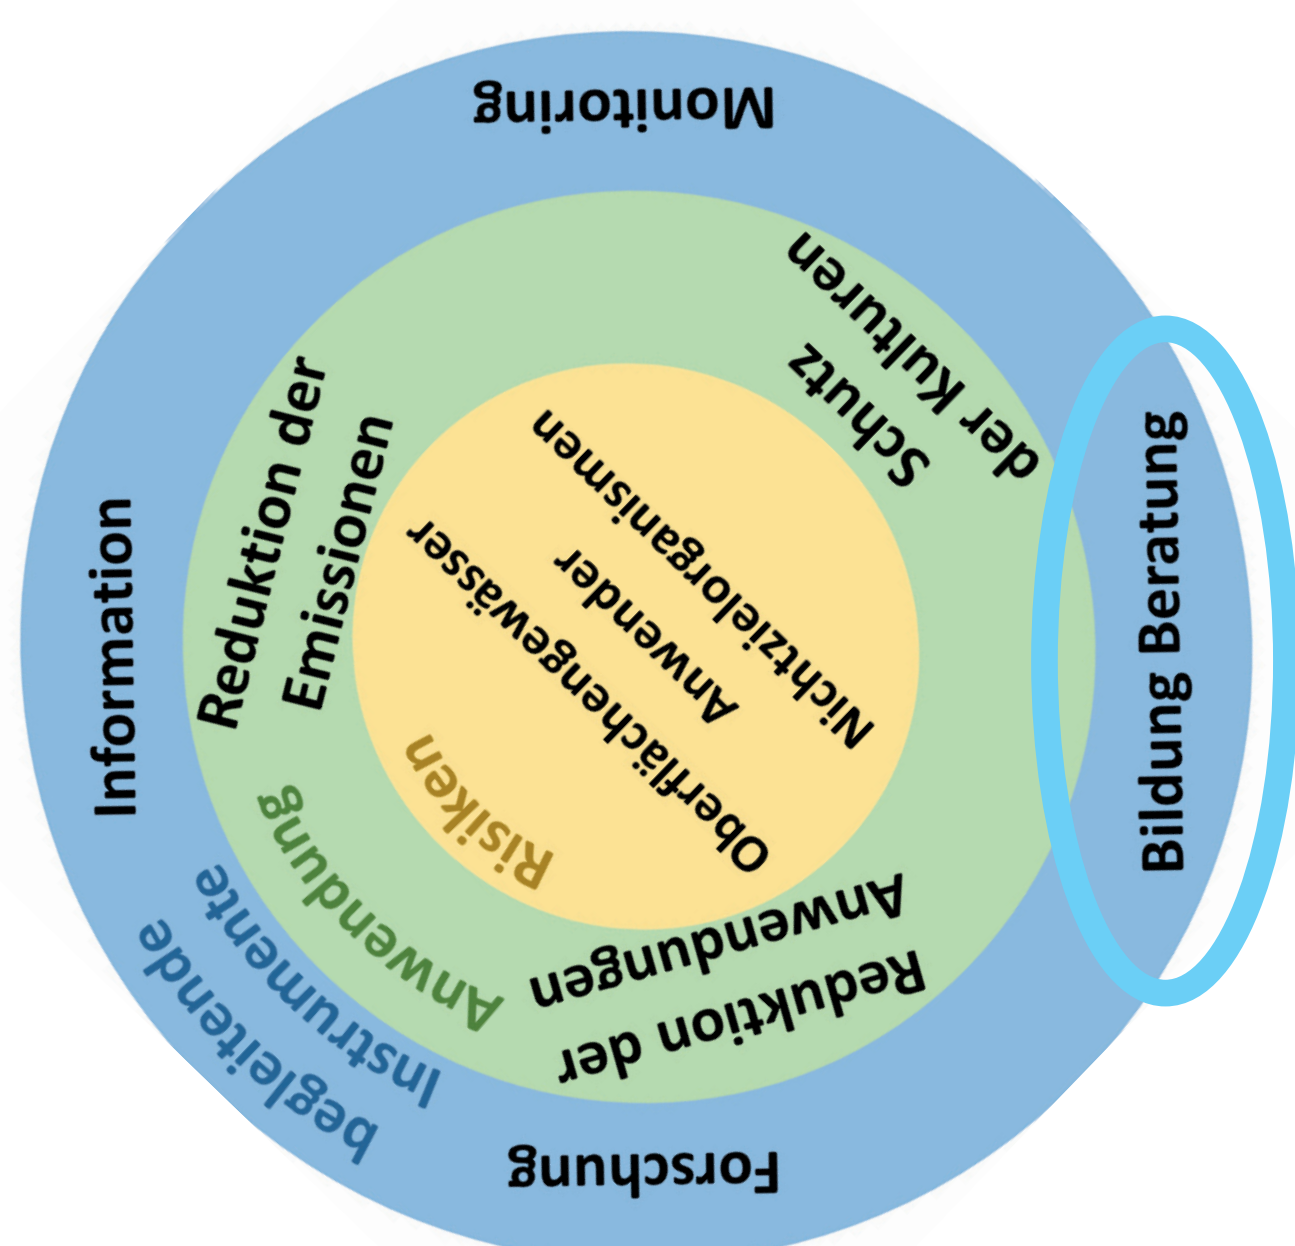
Monitoring

Schutz der Kulturen

Reduktion der Emissionen

Nichtzielorganismen

Anwender

Oberflächengewässer

Risiken

Anwendung

Reduktion der Anwendungen

Information

begleitende Instrumente

Forschung

Bildung Beratung